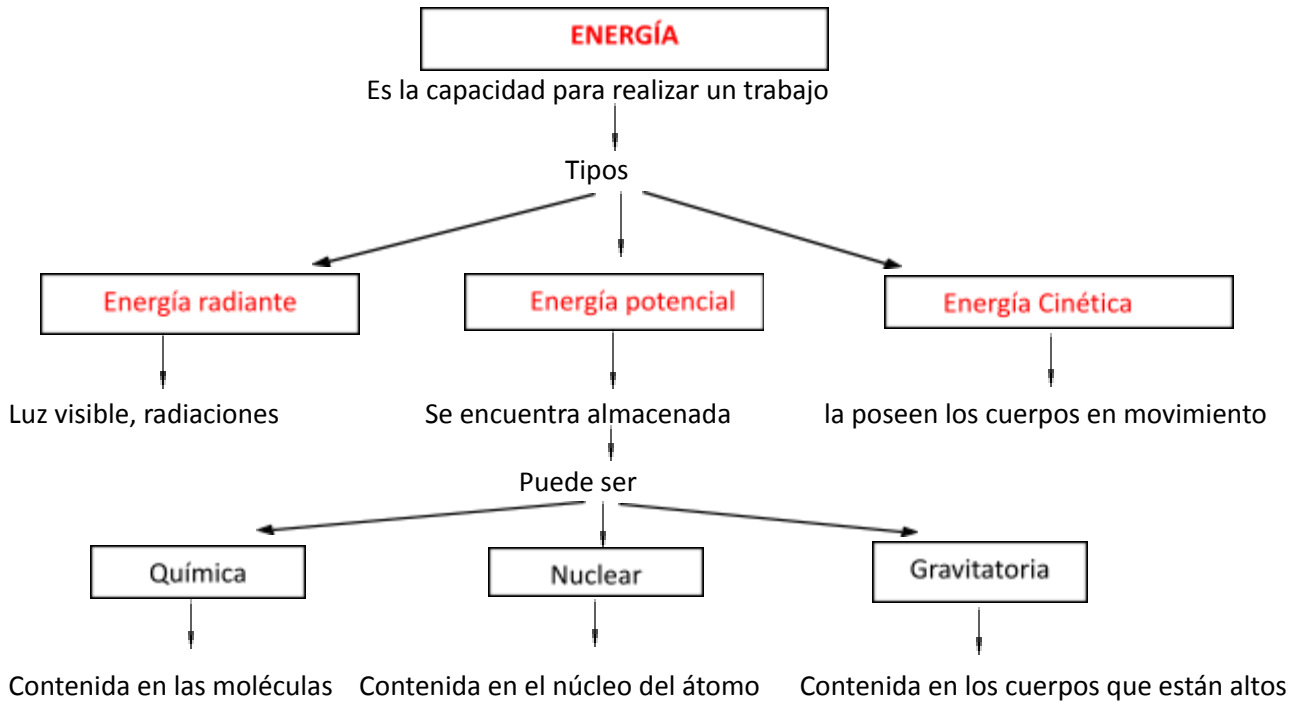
ENERGÍA

Es la capacidad para realizar un trabajo

Tipos

Energía radiante

Luz visible, radiaciones

Energía potencial

Se encuentra almacenada

Puede ser

Química

Contenida en las moléculas

Nuclear

Contenida en el núcleo del átomo

Gravitatoria

Contenida en los cuerpos que están altos

Energía Cinética

la poseen los cuerpos en movimiento